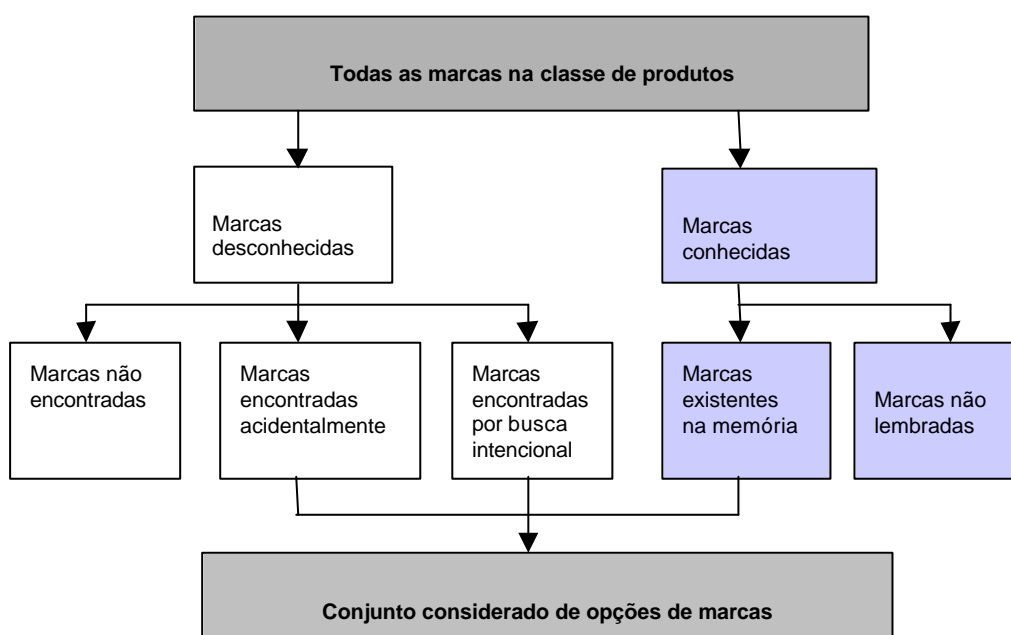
Todas as marcas na classe de produtos

Marcas desconhecidas

Marcas conhecidas

Marcas não encontradas

Marcas encontradas acidentalmente

Marcas encontradas por busca intencional

Marcas existentes na memória

Marcas não lembradas

Conjunto considerado de opções de marcas